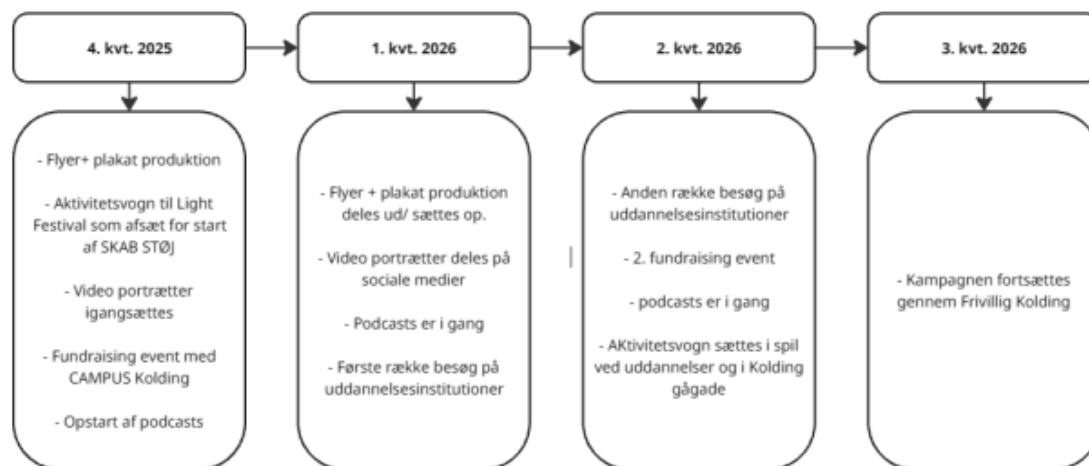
4. kvt. 2025

- Flyer+ plakat produktion

- Aktivitetsvogn til Light Festival som afsæt for start af SKAB STØJ

- Video portrætter igangsættes

- Fundraising event med CAMPUS Kolding

- Opstart af podcasts

1. kvt. 2026

- Flyer + plakat produktion deles ud/ sættes op.

- Video portrætter deles på sociale medier

- Podcasts er i gang

- Første række besøg på uddannelsesinstitutioner

2. kvt. 2026

- Anden række besøg på uddannelsesinstitutioner

- 2. fundraising event

- podcasts er i gang

- AKtivitetsvogn sættes i spil ved uddannelser og i Kolding gågade

3. kvt. 2026

- Kampagnen fortsættes gennem Frivillig Kolding